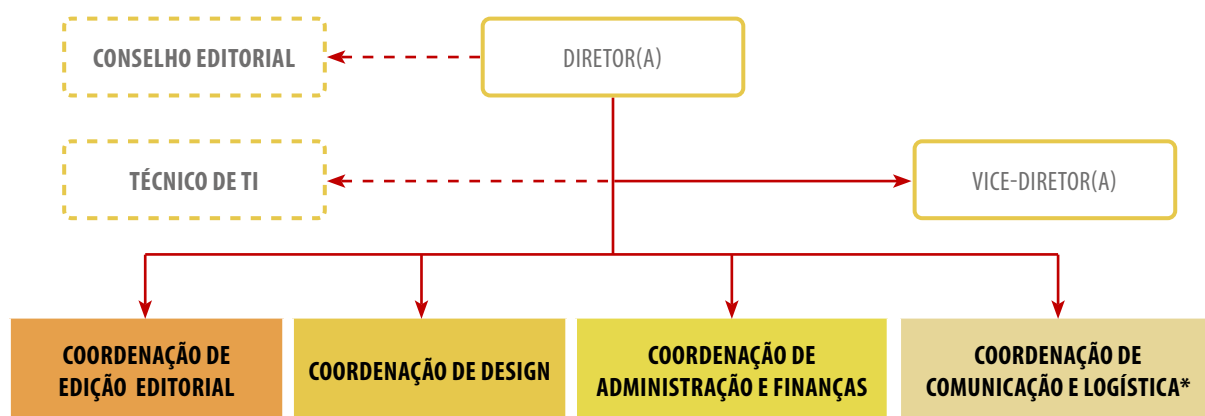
DIRETOR(A)

CONSELHO EDITORIAL

TÉCNICO DE TI

VICE-DIRETOR(A)

COORDENAÇÃO DE EDIÇÃO EDITORIAL

COORDENAÇÃO DE DESIGN

COORDENAÇÃO DE ADMINISTRAÇÃO E FINANÇAS

COORDENAÇÃO DE COMUNICAÇÃO E LOGÍSTICA*